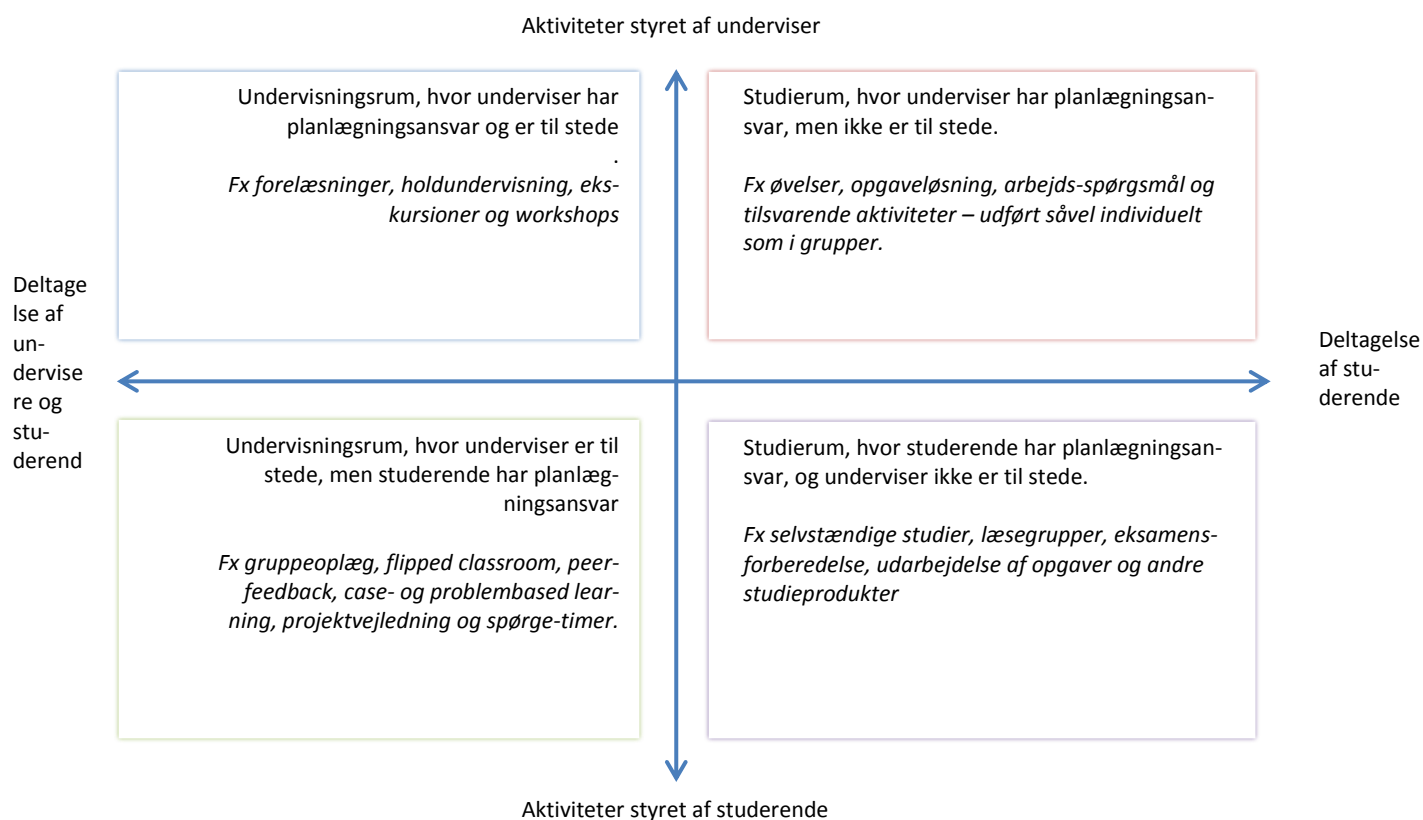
Aktiviteter styret af underviser

Undervisningsrum, hvor underviser har planlægningsansvar og er til stede
.
*Fx forelæsninger, holdundervisning, ekskursioner og workshops*

Studierum, hvor underviser har planlægningsansvar, men ikke er til stede.

*Fx øvelser, opgaveløsning, arbejds-spørgsmål og tilsvarende aktiviteter – udført såvel individuelt som i grupper.*

Deltagelse af undervisere og studerend

Deltagelse af studerende

Undervisningsrum, hvor underviser er til stede, men studerende har planlægningsansvar

*Fx gruppeoplæg, flipped classroom, peerfeedback, case- og problembased learning, projektvejledning og spørge-timer.*

Studierum, hvor studerende har planlægningsansvar, og underviser ikke er til stede.

*Fx selvstændige studier, læsegrupper, eksamensforberedelse, udarbejdelse af opgaver og andre studieprodukter*

Aktiviteter styret af studerende